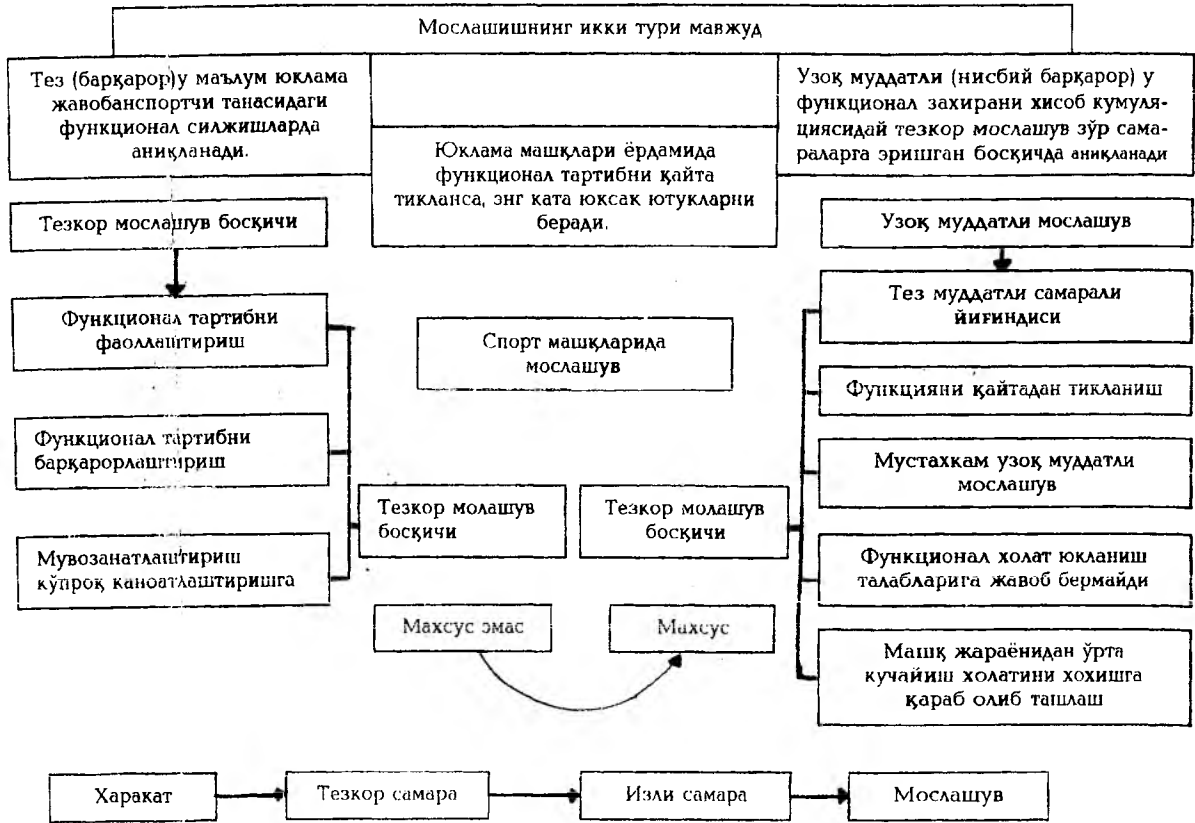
Мослашишнинг икки тури мавжуд

Тез (барқарор)у маълум юклама жавобанспортчи танасидаги функционал силжишларда аниқланади.

Юклама машқлари ёрдамида функционал тартибни қайта тикланса, энг ката юксак ютукларни беради.

Узоқ муддатли (нисбий барқарор) у функционал захирани хисоб кумуляциясидай тезкор мослашув зўр самараларга эришган босқичда аниқланади

Тезкор мослашув босқичи

Узоқ муддатли мослашув

Функционал тартибни фаоллаштириш

Спорт машқларида мослашув

Тез муддатли самарали йиғиндиси

Функцияни қайтадан тикланиш

Функционал тартибни барқарорлаштириш

Мустахкам узоқ муддатли мослашув

Тезкор молашув босқичи

Тезкор молашув босқичи

Мувозанатлаштириш кўпроқ каноатлаштиришга

Функционал холат юкланиш талабларига жавоб бермайди

Махсус эмас

Махсус

Машқ жараёнидан ўрта кучайиш холатини хохишга қараб олиб ташлаш

Харакат

Тезкор самара

Изли самара

Мослашув